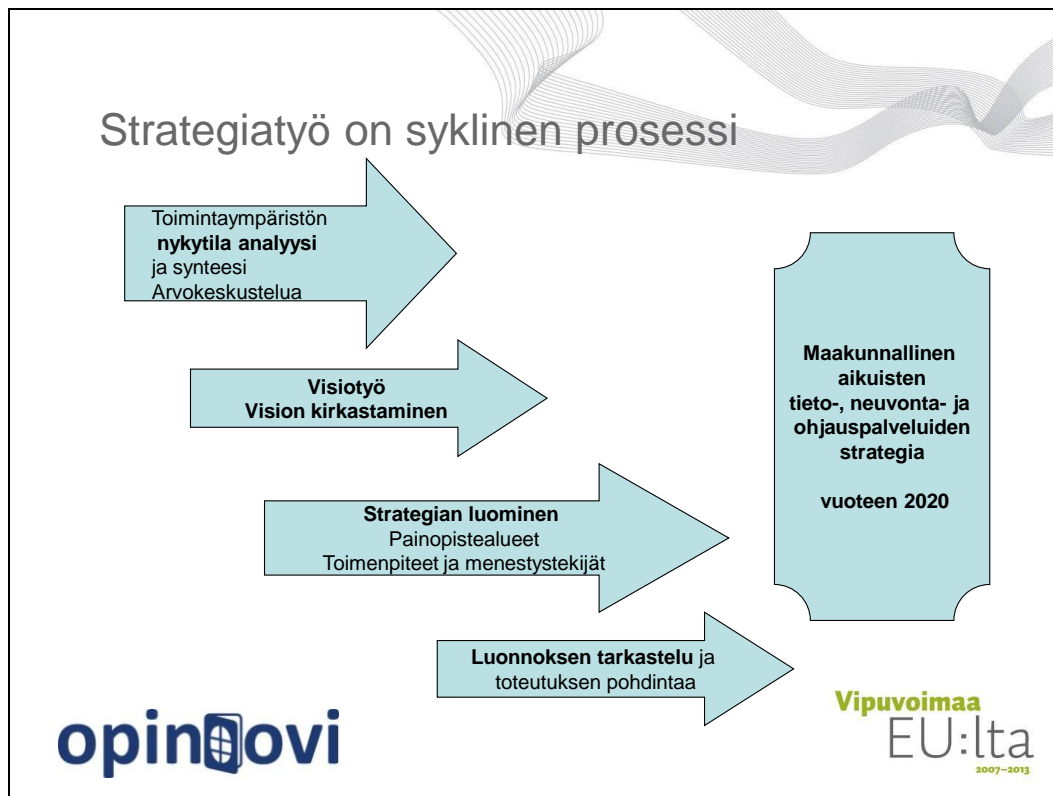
Strategiatyö on syklinen prosessi

Toimintaympäristön **nykytila analyysi** ja synteesi Arvokeskustelua

**Visiotyö**
**Vision kirkastaminen**

**Strategian luominen**
Painopistealueet
Toimenpiteet ja menestystekijät

**Luonnoksen tarkastelu** ja toteutuksen pohdintaa

**Maakunnallinen aikuisten tieto-, neuvonta- ja ohjauspalveluiden strategia**

**vuoteen 2020**

opinovi

Vipuvoimaa
EU:lta
2007–2013